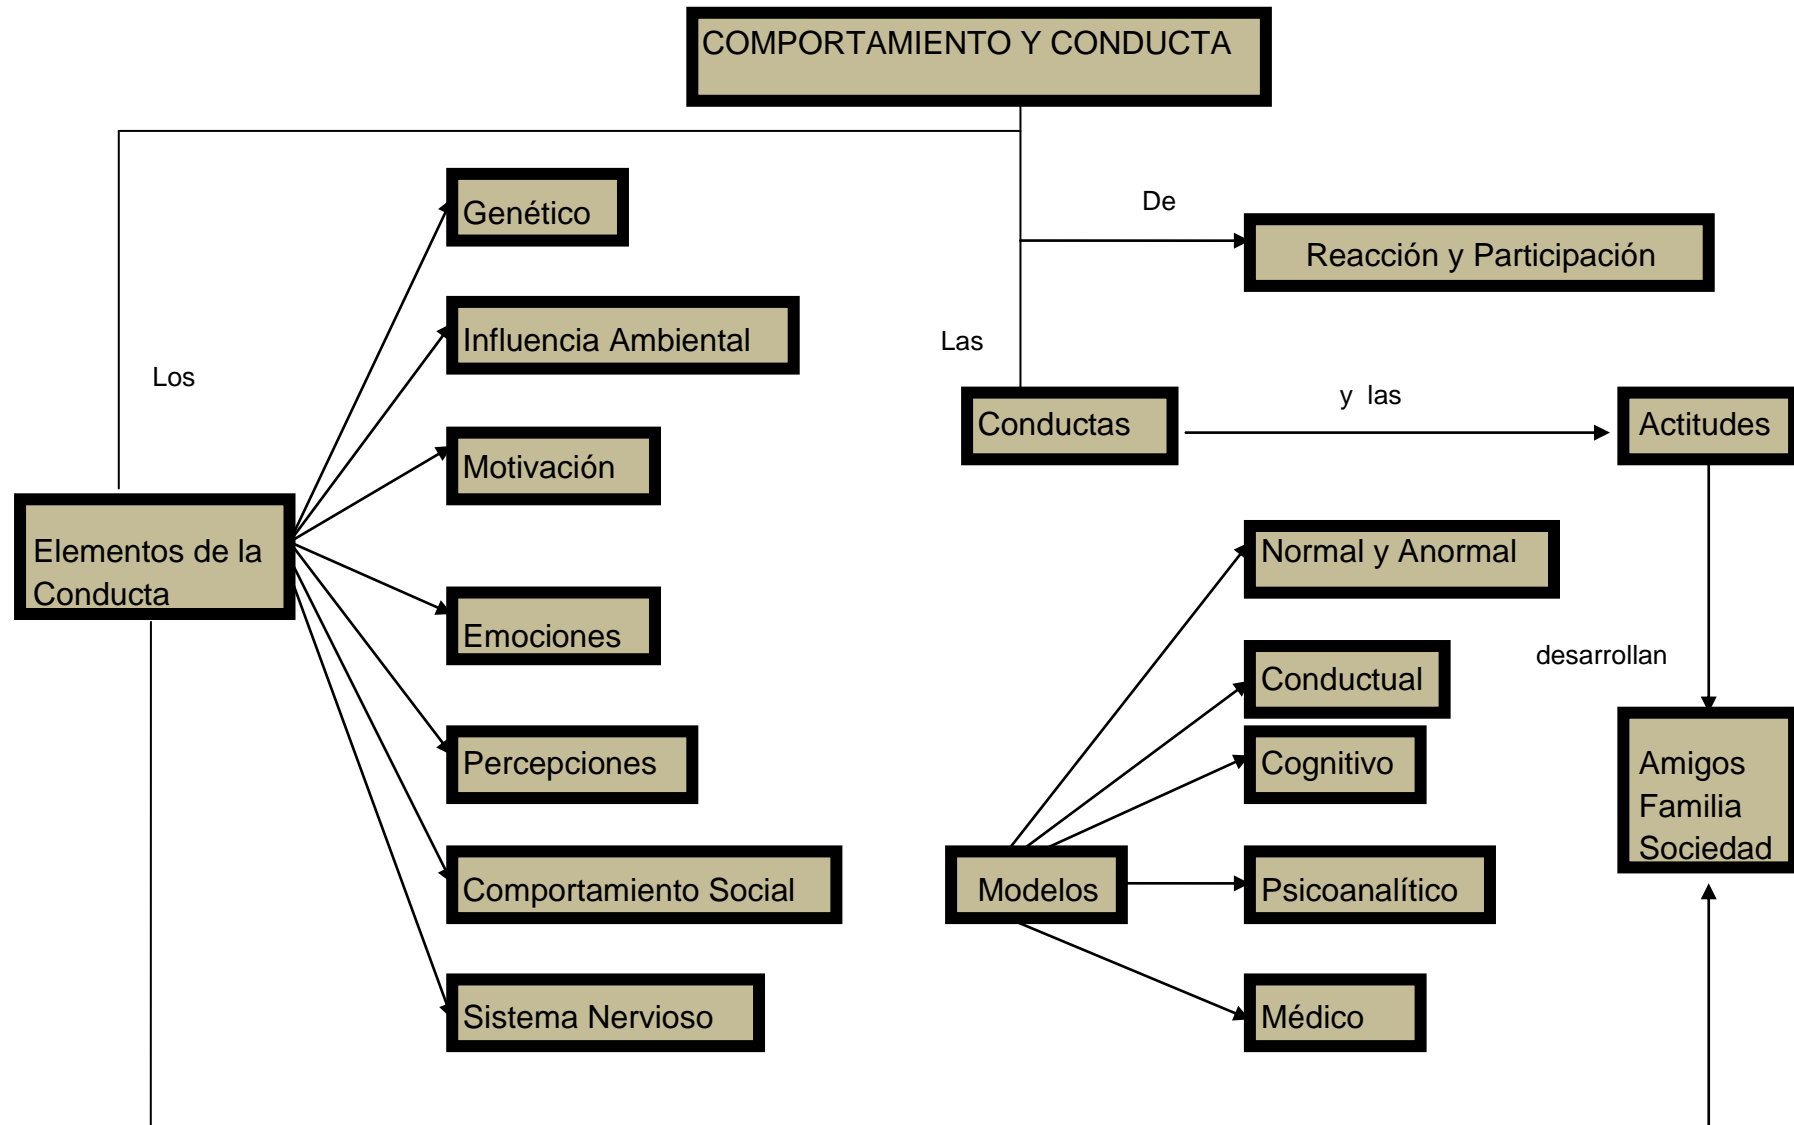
COMPORTAMIENTO Y CONDUCTA

Los

Elementos de la Conducta

Genético

Influencia Ambiental

Motivación

Emociones

Percepciones

Comportamiento Social

Sistema Nervioso

De

Reacción y Participación

Las

Conductas

y las

Actitudes

desarrollan

Amigos
Familia
Sociedad

Modelos

Normal y Anormal

Conductual

Cognitivo

Psicoanalítico

Médico